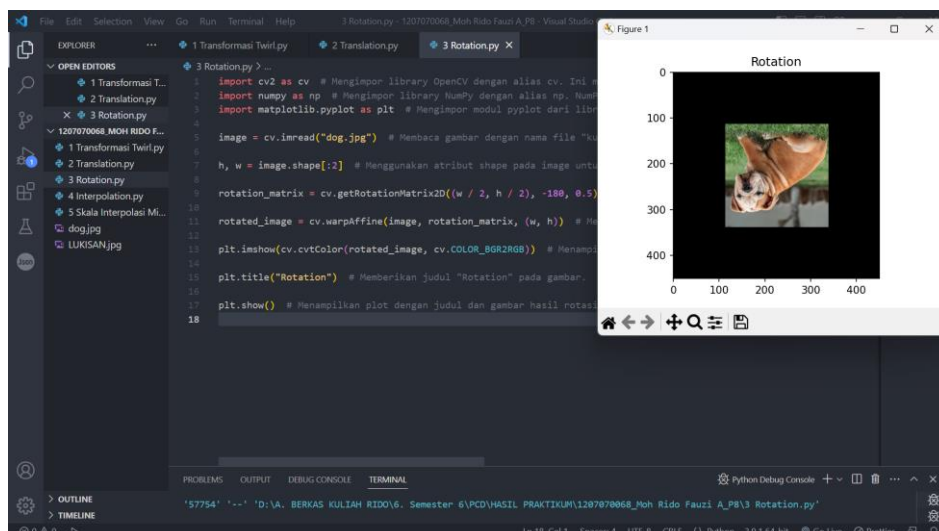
File Edit Selection View Go Run Terminal Help 3 Rotation.py - 1207070068_Moh Rido Fauzi A_P8 - Visual Studio

EXPLORER ...
OPEN EDITORS
1 Transformasi T...
2 Translation.py
× 3 Rotation.py
1207070068_MOH RIDO F...
1 Transformasi Twirl.py
2 Translation.py
3 Rotation.py
4 Interpolation.py
5 Skala Interpolasi Mi...
dog.jpg
LUKISAN.jpg

1 Transformasi Twirl.py
2 Translation.py
3 Rotation.py ×

3 Rotation.py > ...

1 import cv2 as cv # Mengimpor library OpenCV dengan alias cv. Ini
2 import numpy as np # Mengimpor library NumPy dengan alias np. Num
3 import matplotlib.pyplot as plt # Mengimpor modul pyplot dari libr
4
5 image = cv.imread("dog.jpg") # Membaca gambar dengan nama file "ku
6
7 h, w = image.shape[:2] # Menggunakan atribut shape pada image untu
8
9 rotation_matrix = cv.getRotationMatrix2D((w / 2, h / 2), -180, 0.5)
10
11 rotated_image = cv.warpAffine(image, rotation_matrix, (w, h)) # Me
12
13 plt.imshow(cv.cvtColor(rotated_image, cv.COLOR_BGR2RGB)) # Menampi
14
15 plt.title("Rotation") # Memberikan judul "Rotation" pada gambar.
16
17 plt.show() # Menampilkan plot dengan judul dan gambar hasil rotasi
18

Figure 1

Rotation

0
100
200
300
400

0 100 200 300 400

PROBLEMS OUTPUT DEBUG CONSOLE TERMINAL
Python Debug Console + ∨ ... ∧ ×

'57754' '--' 'D:\A. BERKAS KULIAH RIDO\6. Semester 6\PCD\HASIL PRAKTIKUM\1207070068_Moh Rido Fauzi A_P8\3 Rotation.py'

OUTLINE
TIMELINE